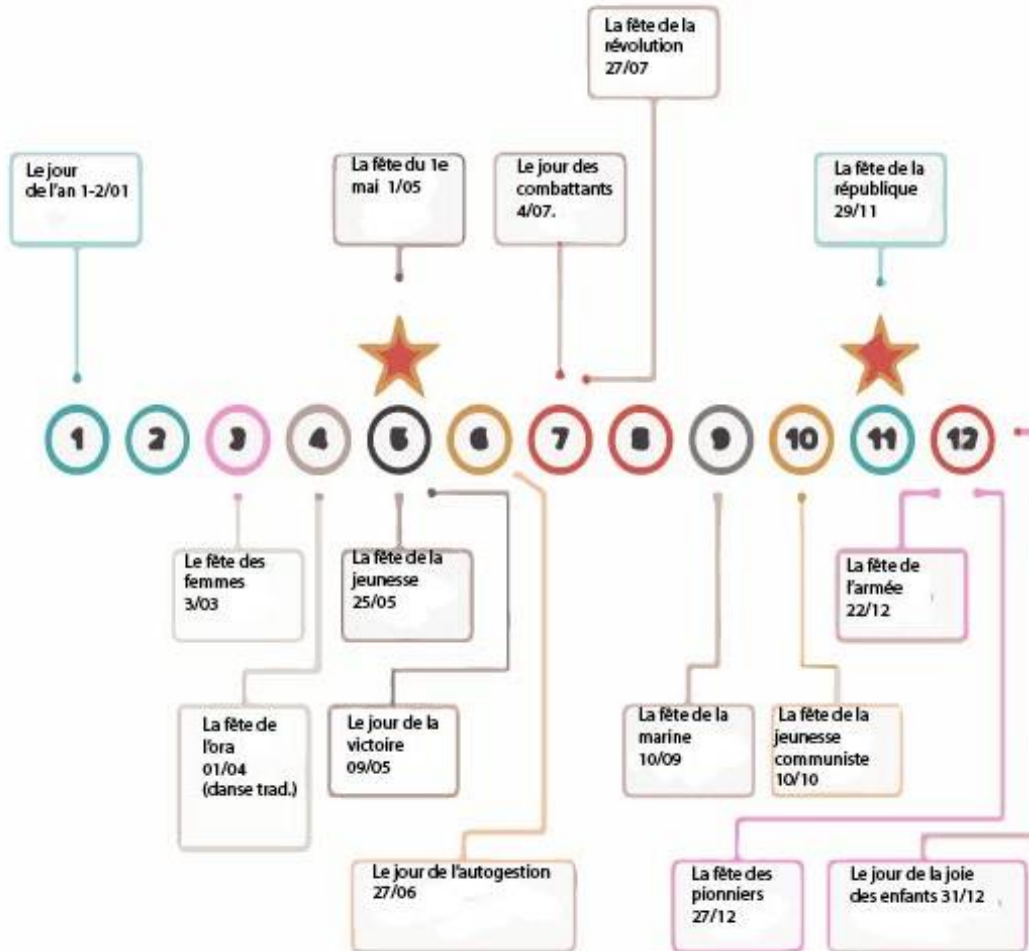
La fête de la révolution 27/07

Le jour de l'an 1-2/01

La fête du 1e mai 1/05

Le jour des combattants 4/07.

La fête de la république 29/11

1 2 3 4 5 6 7 8 9 10 11 12

Le fête des femmes 3/03

La fête de la jeunesse 25/05

La fête de l'armée 22/12

La fête de l'ora 01/04 (danse trad.)

Le jour de la victoire 09/05

La fête de la marine 10/09

La fête de la jeunesse communiste 10/10

Le jour de l'autogestion 27/06

La fête des pionniers 27/12

Le jour de la joie des enfants 31/12